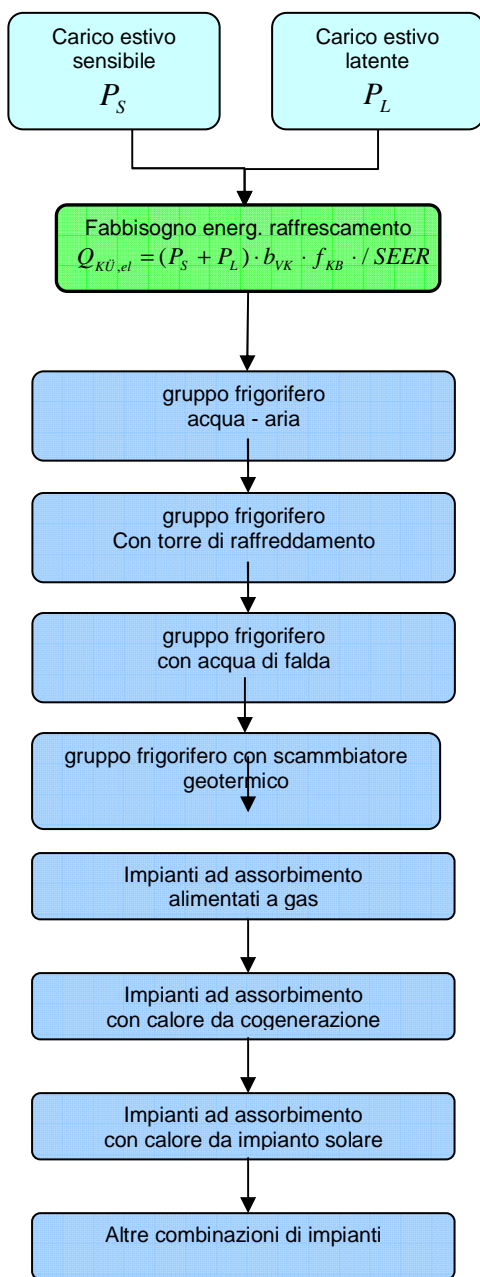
Carico estivo sensibile
$P_S$

Carico estivo latente
$P_L$

Fabbisogno energ. raffrescamento
$Q_{KÜ,el} = (P_S + P_L) \cdot b_{VK} \cdot f_{KB} \cdot / SEER$

gruppo frigorifero
acqua - aria

gruppo frigorifero
Con torre di raffreddamento

gruppo frigorifero
con acqua di falda

gruppo frigorifero con scammbiatore geotermico

Impianti ad assorbimento
alimentati a gas

Impianti ad assorbimento
con calore da cogenerazione

Impianti ad assorbimento
con calore da impianto solare

Altre combinazioni di impianti